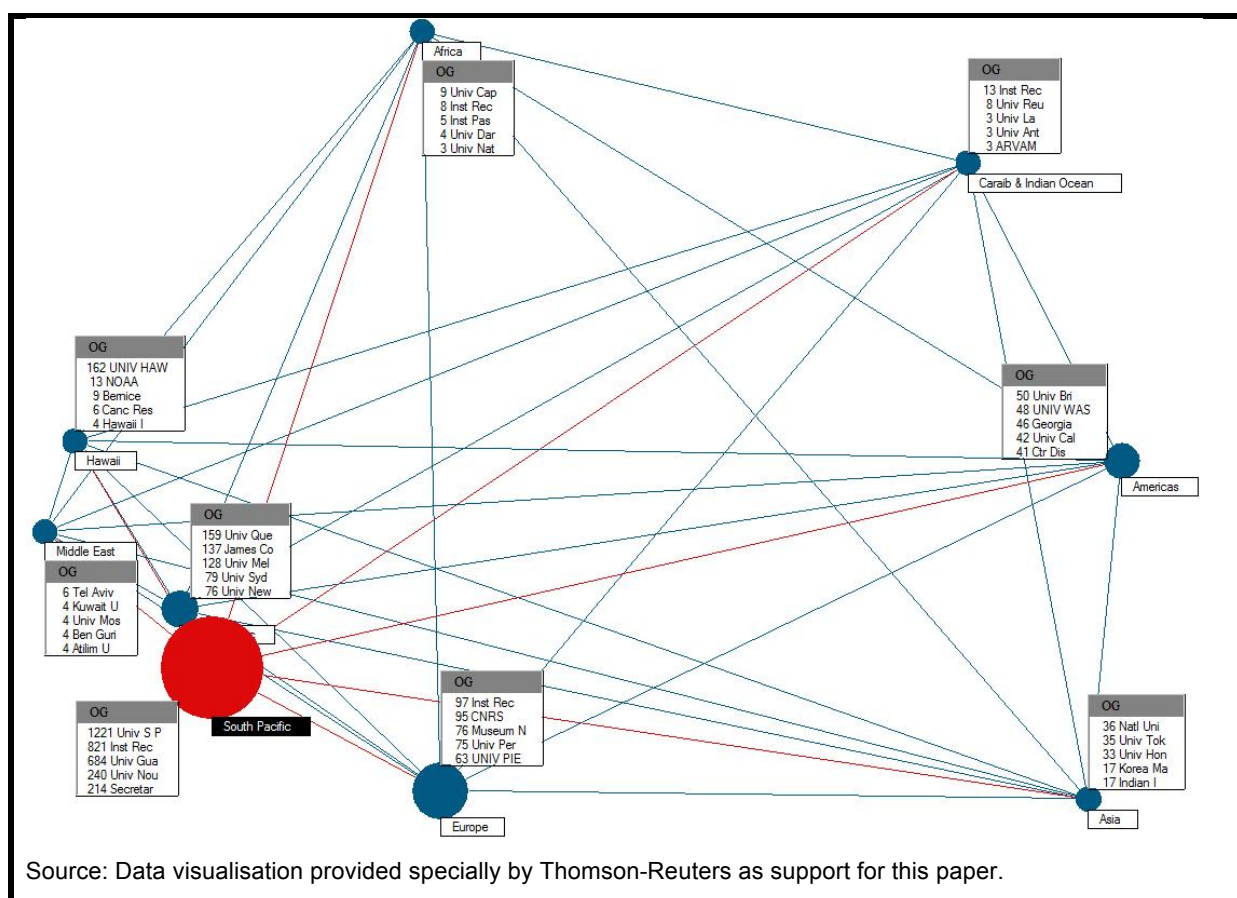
Africa

OG
9 Univ Cap
8 Inst Rec
5 Inst Pas
4 Univ Dar
3 Univ Nat

OG
13 Inst Rec
8 Univ Reu
3 Univ La
3 Univ Ant
3 ARVAM

Caraib & Indian Ocean

OG
162 UNIV HAW
13 NOAA
9 Bernice
6 Canc Res
4 Hawaii I

Hawaii

OG
50 Univ Bri
48 UNIV WAS
46 Georgia
42 Univ Cal
41 Ctr Dis

Americas

Middle East

OG
159 Univ Que
137 James Co
128 Univ Mel
79 Univ Syd
76 Univ New

OG
6 Tel Aviv
4 Kuwait U
4 Univ Mos
4 Ben Guri
4 Atilim U

South Pacific

OG
1221 Univ S P
821 Inst Rec
684 Univ Gua
240 Univ Nou
214 Secretar

OG
97 Inst Rec
95 CNRS
76 Museum N
75 Univ Per
63 UNIV PIE

Europe

OG
36 Natl Uni
35 Univ Tok
33 Univ Hon
17 Korea Ma
17 Indian I

Asia

Source: Data visualisation provided specially by Thomson-Reuters as support for this paper.